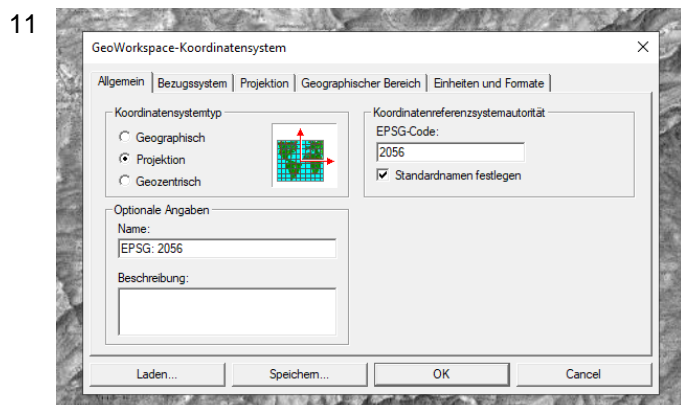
11

GeoWorkspace-Koordinatensystem

×

Allgemein | Bezugssystem | Projektion | Geographischer Bereich | Einheiten und Formate

Koordinatensystemtyp

Geographisch

Projektion

Geozentrisch

Koordinatenreferenzsystemautorität

EPSG-Code:

2056

Standardnamen festlegen

Optionale Angaben

Name:

EPSG: 2056

Beschreibung:

Laden...

Speichern...

OK

Cancel